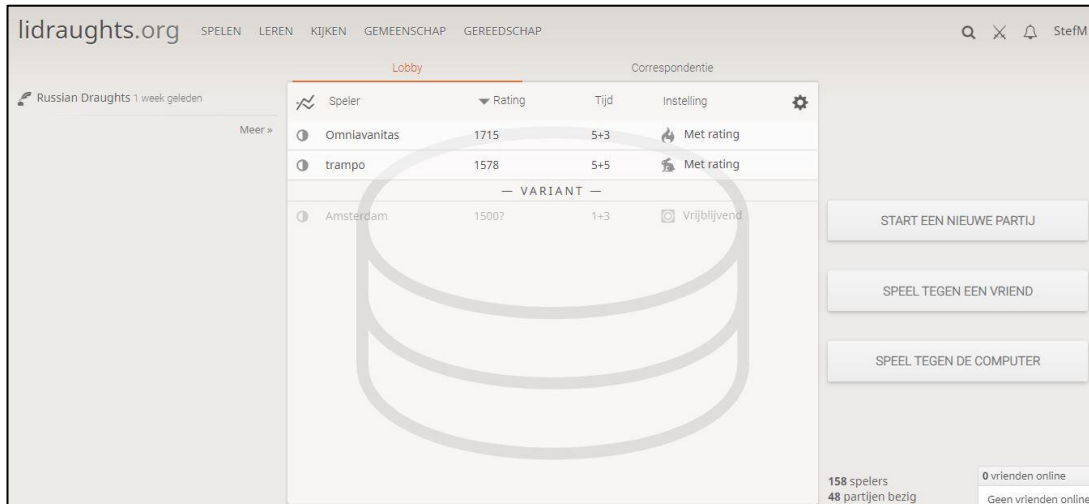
lidraughts.org SPELEN LEREN KIJKEN GEMEENSCHAP GEREEDSCHAP

StefM

Russian Draughts 1 week geleden

Meer »

Lobby

Correspondentie

| Speler | Rating | Tijd | Instelling |
|---|---|---|---|
| Omniavanitas | 1715 | 5+3 | Met rating |
| trampo | 1578 | 5+5 | Met rating |
| — VARIANT — | | | |
| Amsterdam | 1500? | 1+3 | Vrijblijvend |

START EEN NIEUWE PARTIJ

SPEEL TEGEN EEN VRIEND

SPEEL TEGEN DE COMPUTER

158 spelers
48 partijen bezig

0 vrienden online
Geen vrienden online